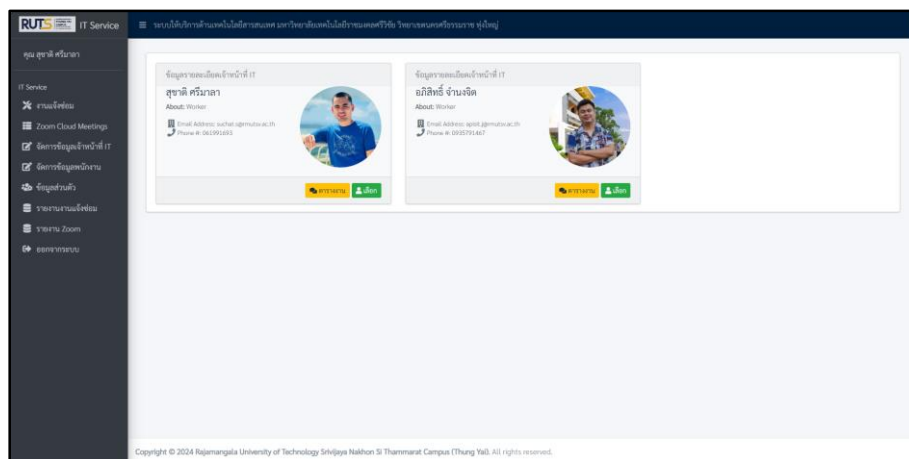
RUTS IT Service

≡ ระบบให้บริการด้านเทคโนโลยีสารสนเทศ มหาวิทยาลัยเทคโนโลยีราชมงคลศรีวิชัย วิทยาเขตนครศรีธรรมราช ทุ่งใหญ่

คุณ สุชาติ ศรีมาลา

IT Service

งานแจ้งซ่อม

Zoom Cloud Meetings

จัดการข้อมูลเจ้าหน้าที่ IT

จัดการข้อมูลพนักงาน

ข้อมูลส่วนตัว

รายงานงานแจ้งซ่อม

รายงาน Zoom

ออกจากระบบ

ข้อมูลรายละเอียดเจ้าหน้าที่ IT

สุชาติ ศรีมาลา

About: Worker

Email Address: suchat.s@rmutsv.ac.th

Phone #: 061991693

ตารางงาน เลือก

ข้อมูลรายละเอียดเจ้าหน้าที่ IT

อภิสิทธิ์ จ้านงจิต

About: Worker

Email Address: apisit.j@rmutsv.ac.th

Phone #: 0935791467

ตารางงาน เลือก

Copyright © 2024 Rajamangala University of Technology Srivijaya Nakhon Si Thammarat Campus (Thung Yai). All rights reserved.